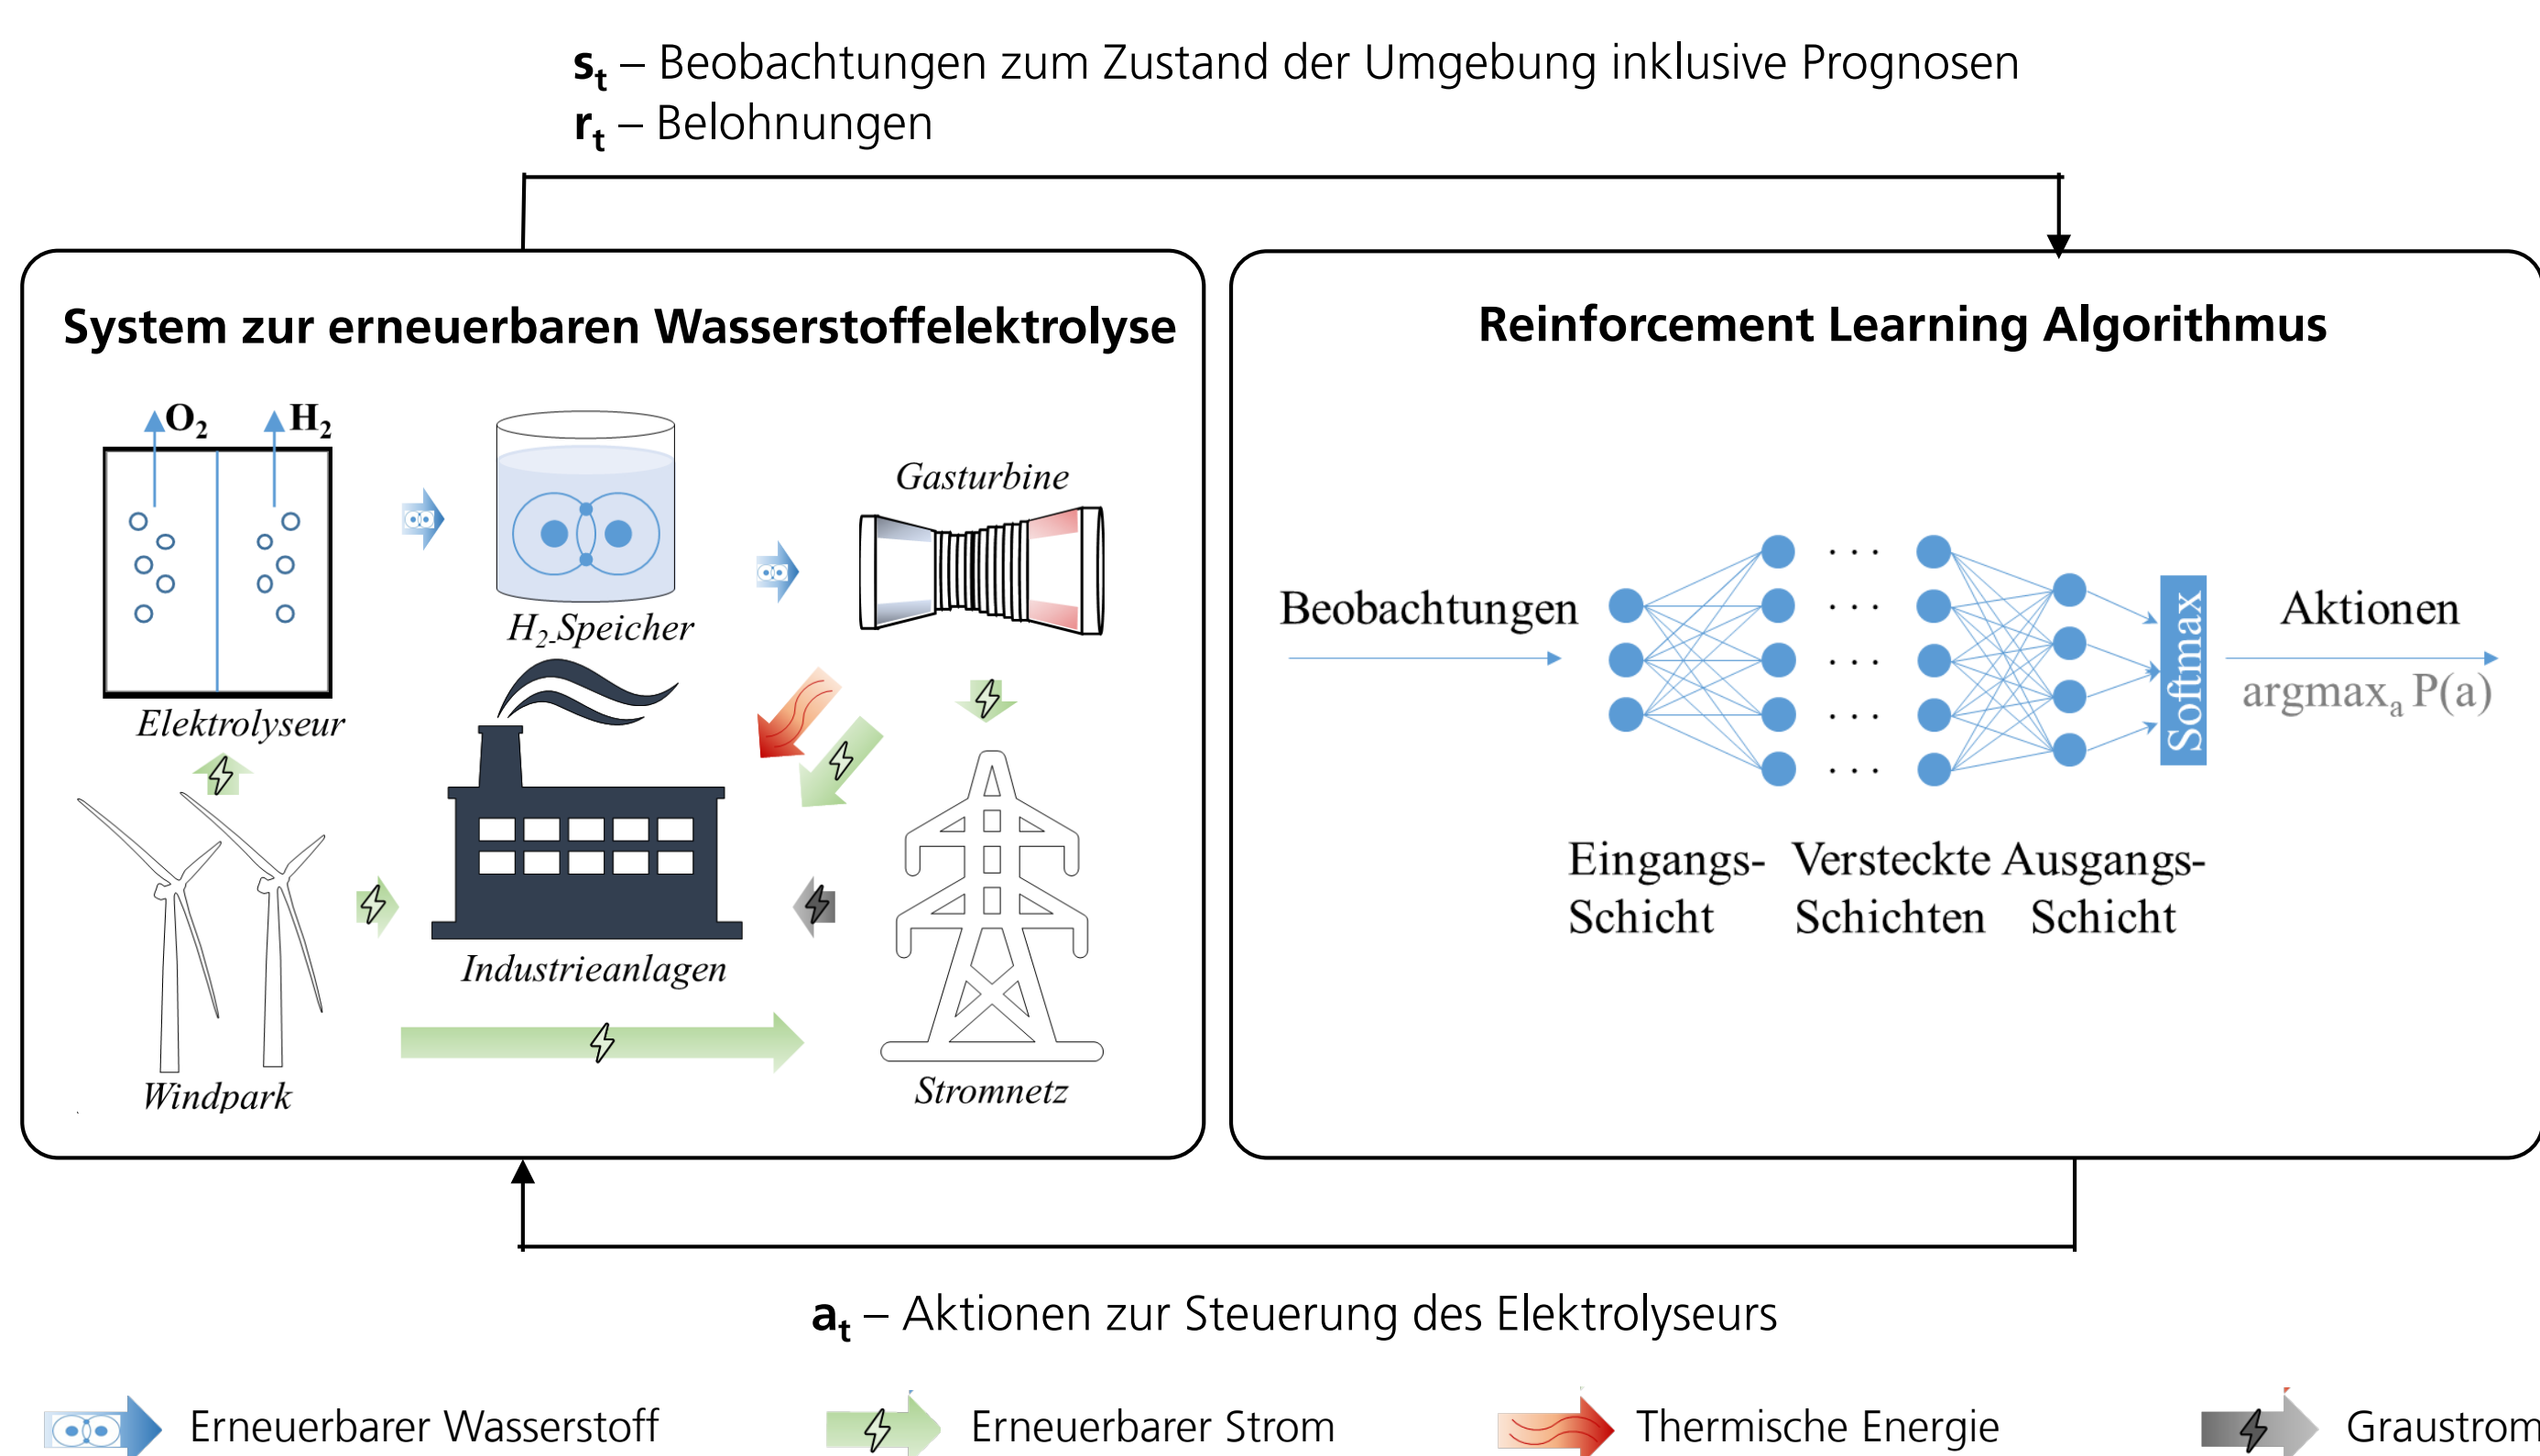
$s_t$ – Beobachtungen zum Zustand der Umgebung inklusive Prognosen
$r_t$ – Belohnungen

System zur erneuerbaren Wasserstoffelektrolyse

$O_2$ $H_2$

Elektrolyseur

$H_2$ Speicher

Gasturbine

Industrieanlagen

Windpark

Stromnetz

Reinforcement Learning Algorithmus

Beobachtungen

Softmax

Aktionen

argmax$_a$ P(a)

Eingangs-Schicht

Versteckte Schichten

Ausgangs-Schicht

$a_t$ – Aktionen zur Steuerung des Elektrolyseurs

Erneuerbarer Wasserstoff

Erneuerbarer Strom

Thermische Energie

Graustrom